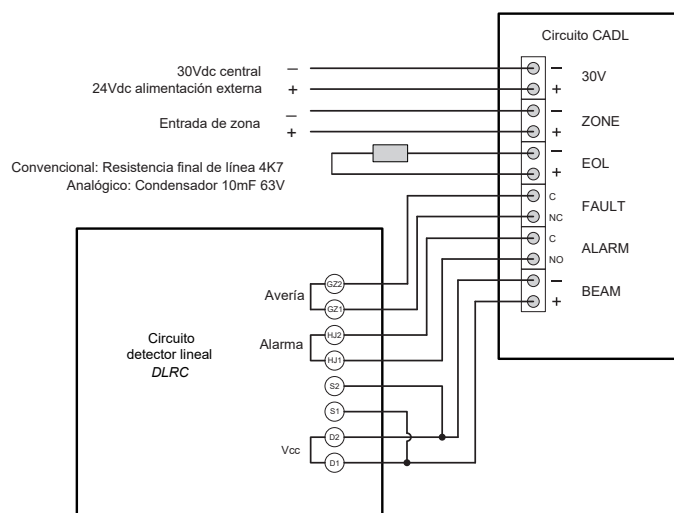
Circuito CADL

30Vdc central
24Vdc alimentación externa

–
+

Entrada de zona

–
+

Convencional: Resistencia final de línea 4K7
Analógico: Condensador 10mF 63V

–
+
30V
–
+
ZONE
–
+
EOL
C
NC
FAULT
C
NO
ALARM
–
+
BEAM

Circuito detector lineal
*DLRC*

Avería
GZ2
GZ1
Alarma
HJ2
HJ1
S2
S1
Vcc
D2
D1